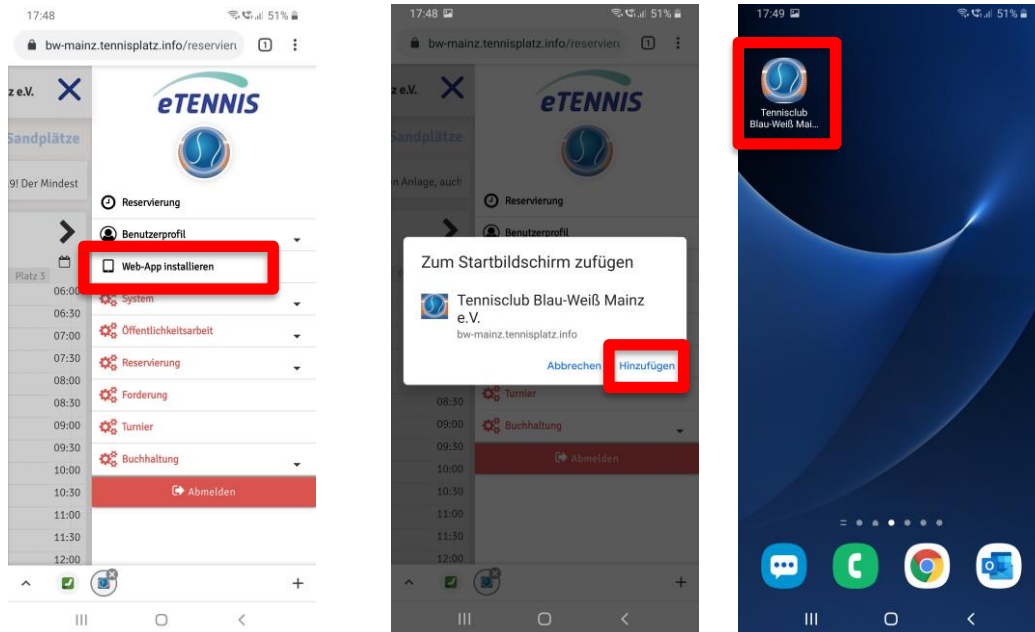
17:48 51%

bw-mainz.tennisplatz.info/reservier

1

z e.V.

eTENNIS

Sandplätze

9! Der Mindest

Reservierung

Benutzerprofil

Web-App installieren

Platz 3

System

Öffentlichkeitsarbeit

Reservierung

Forderung

Turnier

Buchhaltung

Abmelden

06:00
06:30
07:00
07:30
08:00
08:30
09:00
09:30
10:00
10:30
11:00
11:30
12:00

17:48 51%

bw-mainz.tennisplatz.info/reservier

1

z e.V.

eTENNIS

Sandplätze

n Anlage, auch

Reservierung

Benutzerprofil

Zum Startbildschirm zufügen

Tennisclub Blau-Weiß Mainz e.V.

bw-mainz.tennisplatz.info

Abbrechen

Hinzufügen

Turnier

Buchhaltung

Abmelden

08:30
09:00
09:30
10:00
10:30
11:00
11:30
12:00

17:49 51%

Tennisclub Blau-Weiß Mai...